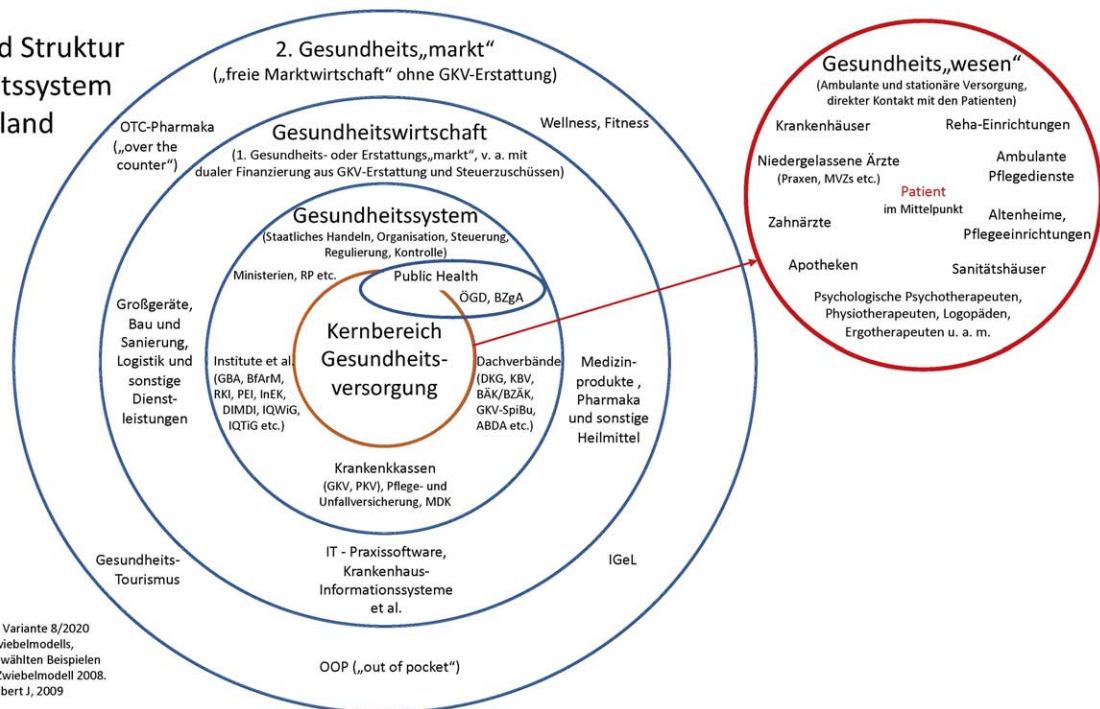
d Struktur
tssystem
land

2. Gesundheits„markt“
(„freie Marktwirtschaft“ ohne GKV-Erstattung)

OTC-Pharmaka („over the counter“)

Wellness, Fitness

Gesundheitswirtschaft
(1. Gesundheits- oder Erstattungs„markt“, v. a. mit dualer Finanzierung aus GKV-Erstattung und Steuerzuschüssen)

Gesundheitssystem
(Staatliches Handeln, Organisation, Steuerung, Regulierung, Kontrolle)

Ministerien, RP etc.

Public Health
ÖGD, BZgA

Großgeräte, Bau und Sanierung, Logistik und sonstige Dienstleistungen

Institute et al. (GBA, BfArM, RKI, PEI, InEK, DIMDI, IQWiG, IQTiG etc.)

Kernbereich Gesundheitsversorgung

Dachverbände (DKG, KBV, BÄK/BZÄK, GKV-SpiBu, ABDA etc.)

Medizinprodukte , Pharmaka und sonstige Heilmittel

Krankenkkassen
(GKV, PKV), Pflege- und Unfallversicherung, MDK

Gesundheits-Tourismus

IT - Praxissoftware, Krankenhaus-Informationssysteme et al.

IGeL

OOP („out of pocket“)

Variante 8/2020
wiebelmodells,
wählten Beispielen
Zwiebelmodell 2008.
bert J, 2009

Gesundheits„wesen“
(Ambulante und stationäre Versorgung, direkter Kontakt mit den Patienten)

Krankenhäuser
Reha-Einrichtungen
Niedergelassene Ärzte (Praxen, MVZs etc.)
Ambulante Pflegedienste
Patient im Mittelpunkt
Zahnärzte
Altenheime, Pflegeeinrichtungen
Apotheken
Sanitätshäuser
Psychologische Psychotherapeuten, Physiotherapeuten, Logopäden, Ergotherapeuten u. a. m.